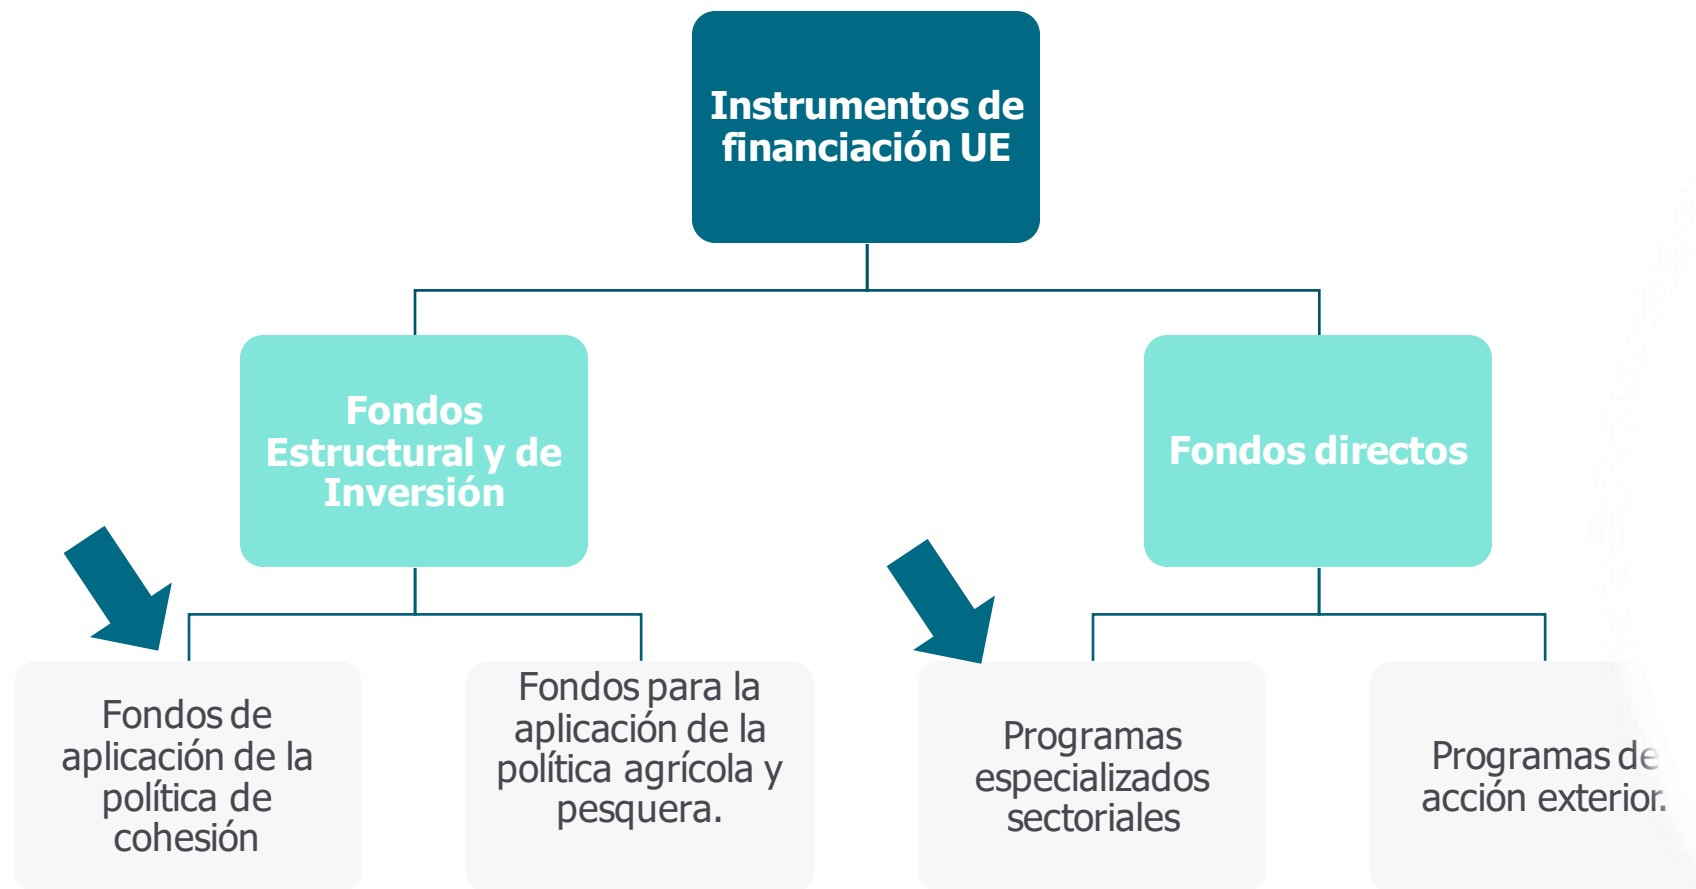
Instrumentos de financiación UE

Fondos Estructural y de Inversión

Fondos directos

Fondos de aplicación de la política de cohesión

Fondos para la aplicación de la política agrícola y pesquera.

Programas especializados sectoriales

Programas de acción exterior.